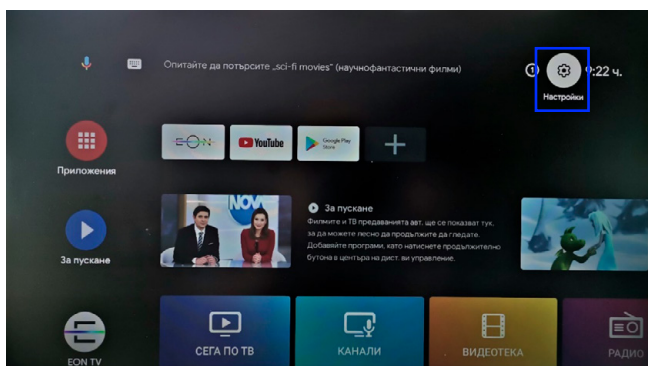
Опитайте да потърсите „sci-fi movies" (научнофантастични филми)

Настройки

:22 ч.

Приложения

EON

YouTube

Google Play Store

+

NOVA

За пускане

Филмите и ТВ предаванията ви, ще се показват тук, за да можете лесно да продължите да гледате. Добавяйте програми, като натиснете продължително бутона в центъра на дист. ви управление.

За пускане

EON TV

СЕГА ПО ТВ

КАНАЛИ

ВИДЕОТЕКА

РАДИО